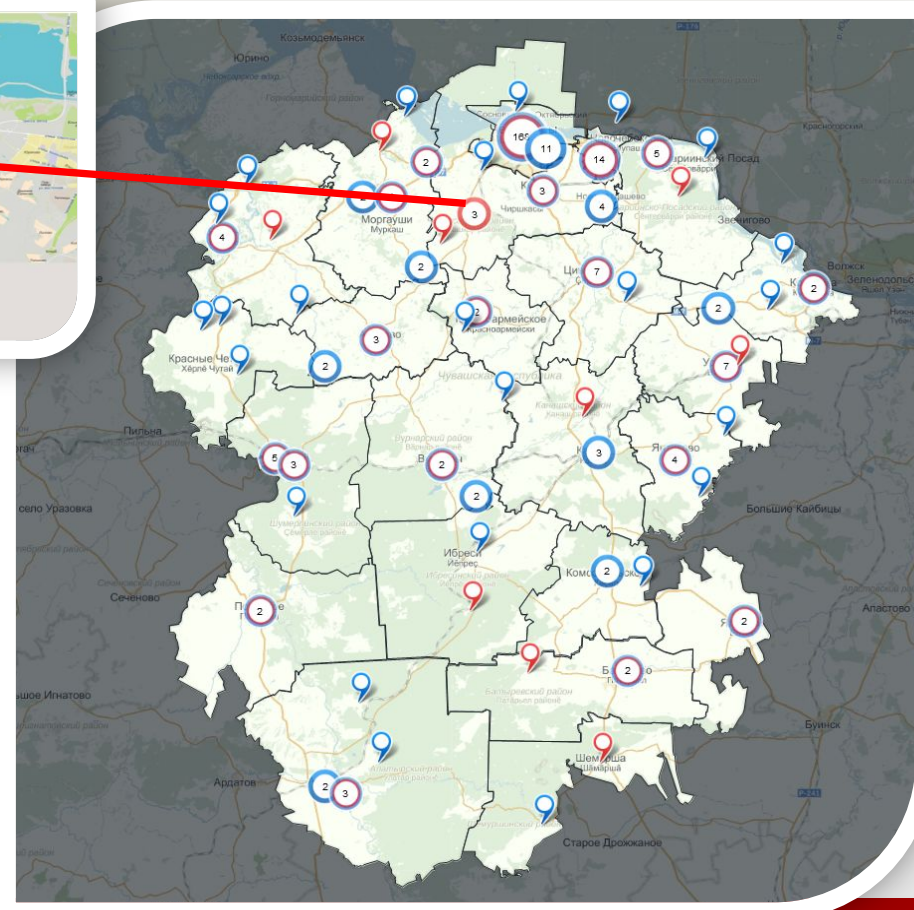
Козьмодемьянск
Юрино
Горномарийский район
Р-176
Красногорский
Мариинский Посад
Звенигово
Волжск
Зеленодольск
Моргауши
Муркаш
Чиршкасы
Ци
Красноармейское
Красноармейски
Красные Че
Хĕрлĕ Чутай
Чувашская Республика
Канашский район
Урмары
Янтиково
Большие Кайбицы
Пильна
село Уразовка
Шумерлинский район
Ибреси
Йĕпреҫ
Ибресинский район
Комсомольское
Сеченово
Алатырский район
Батырево
Патăрьел
Батыревский район
Шемурша
Шăмăршă
Шемуршинский район
Ардатов
Буинск
Апастово
Старое Дрожжаное
Р-241
166
11
14
5
2
3
4
7